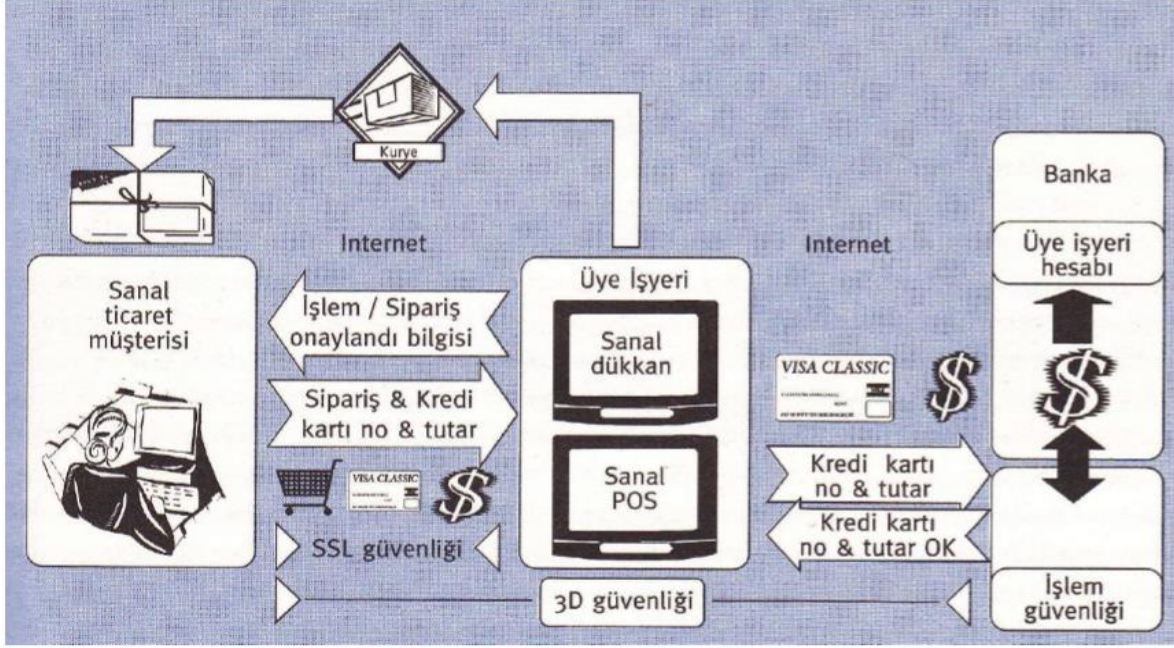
Kurye

Internet

Sanal ticaret müşterisi

İşlem / Sipariş onaylandı bilgisi

Sipariş & Kredi kartı no & tutar

VISA CLASSIC

$

SSL güvenliği

Üye İşyeri

Sanal dükkan

Sanal POS

Internet

VISA CLASSIC

$

Kredi kartı no & tutar

Kredi kartı no & tutar OK

3D güvenliği

Banka

Üye işyeri hesabı

$

İşlem güvenliği